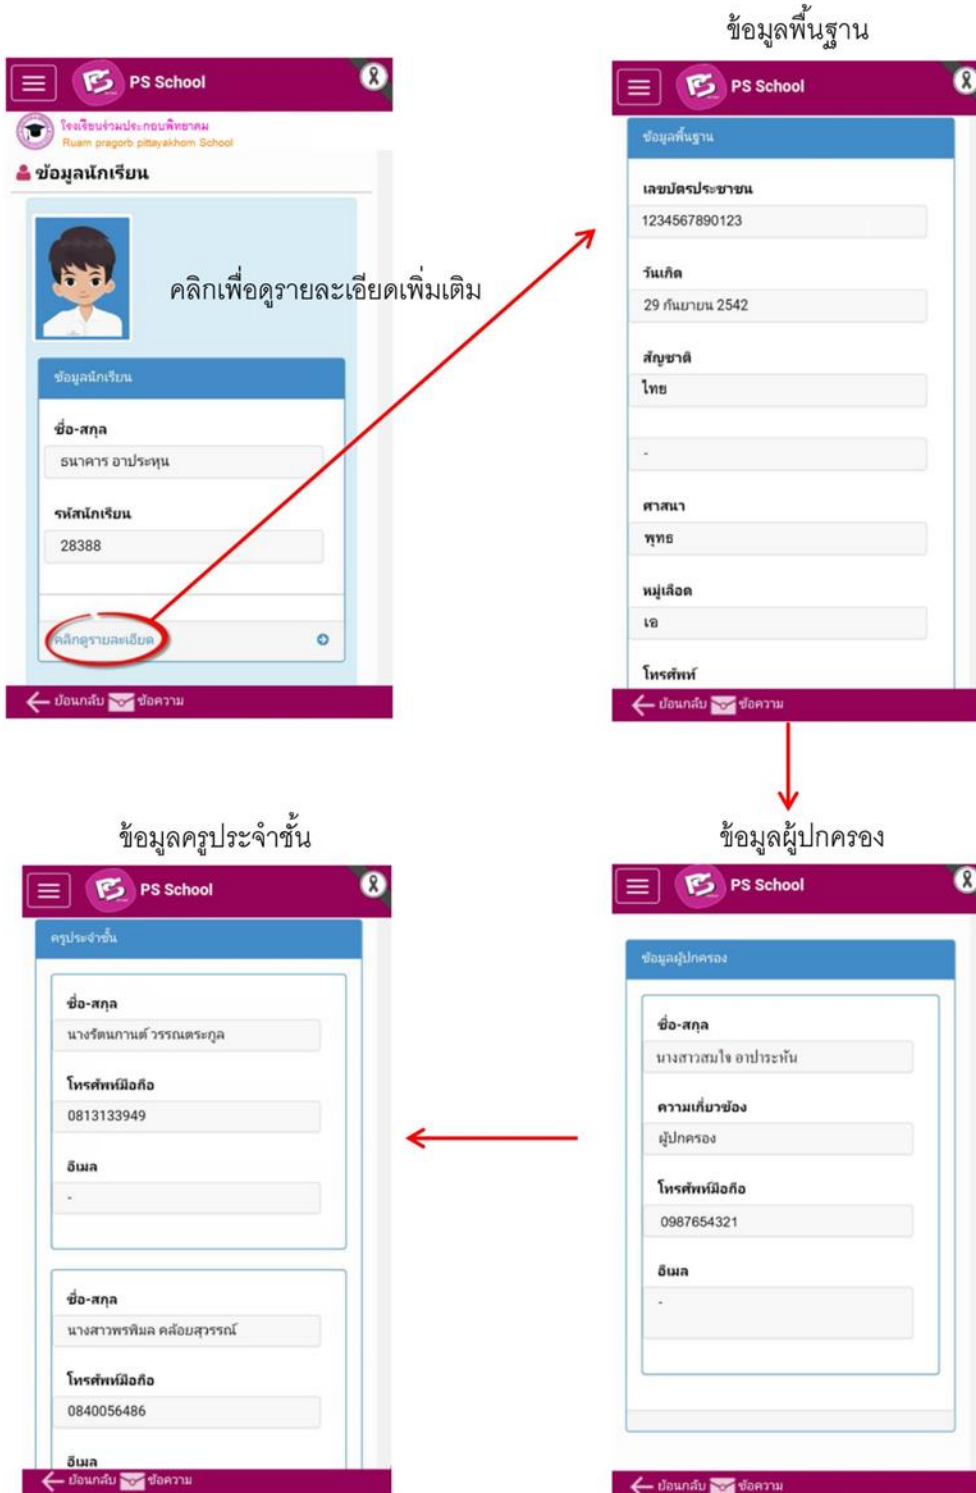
PS School
โรงเรียนร่วมประกอบพิทยาคม
Ruam pragorb pittayakhom School
ข้อมูลนักเรียน

คลิกเพื่อดูรายละเอียดเพิ่มเติม

ข้อมูลนักเรียน
ชื่อ-สกุล
ธนาคาร อาประหุน
รหัสนักเรียน
28388
คลิกดูรายละเอียด
ย้อนกลับ ข้อความ

ข้อมูลพื้นฐาน
PS School
ข้อมูลพื้นฐาน
เลขบัตรประชาชน
1234567890123
วันเกิด
29 กันยายน 2542
สัญชาติ
ไทย
-
ศาสนา
พุทธ
หมู่เลือด
เอ
โทรศัพท์
ย้อนกลับ ข้อความ

ข้อมูลผู้ปกครอง
PS School
ข้อมูลผู้ปกครอง
ชื่อ-สกุล
นางสาวสมใจ อาประหัน
ความเกี่ยวข้อง
ผู้ปกครอง
โทรศัพท์มือถือ
0987654321
อีเมล
-
ย้อนกลับ ข้อความ

ข้อมูลครูประจำชั้น
PS School
ครูประจำชั้น
ชื่อ-สกุล
นางรัตนกานต์ วรรณตระกูล
โทรศัพท์มือถือ
0813133949
อีเมล
-
ชื่อ-สกุล
นางสาวพรพิมล คล้อยสุวรรณ์
โทรศัพท์มือถือ
0840056486
อีเมล
ย้อนกลับ ข้อความ